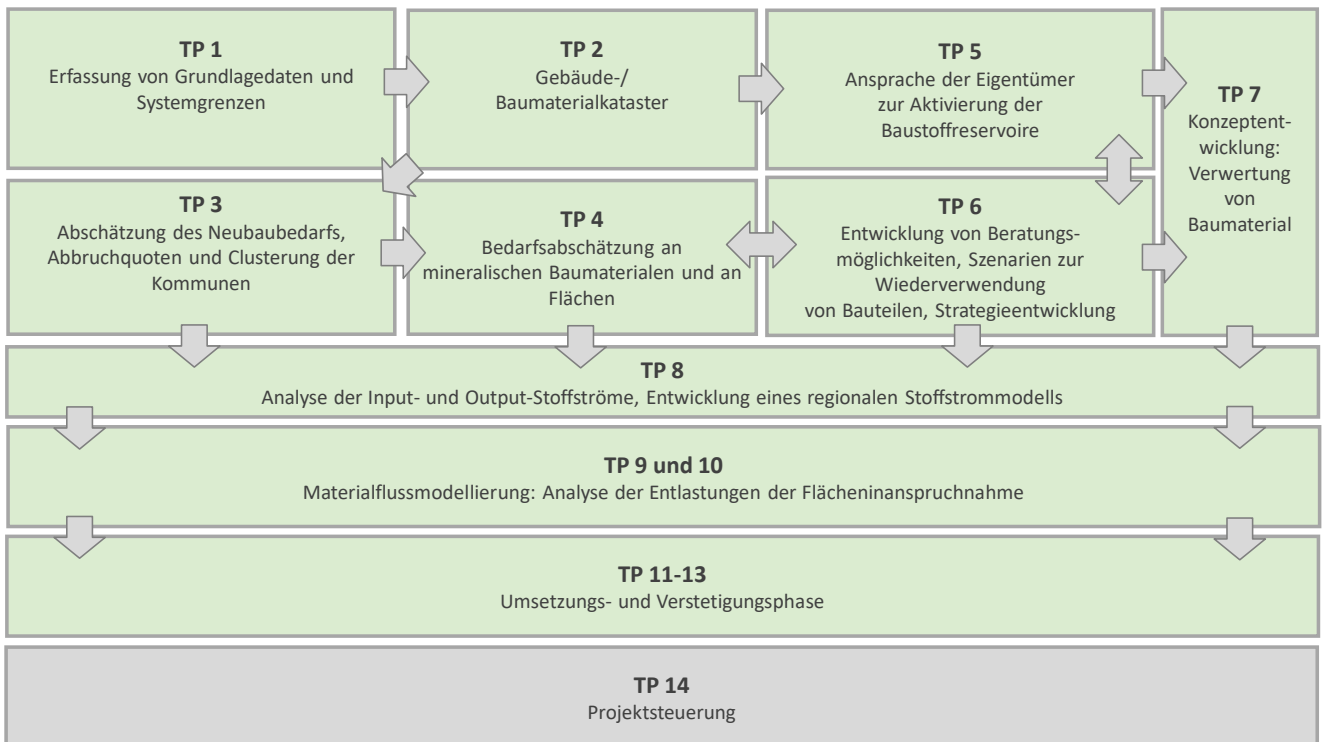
TP 1
Erfassung von Grundlagedaten und Systemgrenzen

TP 2
Gebäude-/ Baumaterialkataster

TP 5
Ansprache der Eigentümer zur Aktivierung der Baustoffreservoire

TP 7
Konzeptentwicklung: Verwertung von Baumaterial

TP 3
Abschätzung des Neubaubedarfs, Abbruchquoten und Clusterung der Kommunen

TP 4
Bedarfsabschätzung an mineralischen Baumaterialen und an Flächen

TP 6
Entwicklung von Beratungsmöglichkeiten, Szenarien zur Wiederverwendung von Bauteilen, Strategieentwicklung

TP 8
Analyse der Input- und Output-Stoffströme, Entwicklung eines regionalen Stoffstrommodells

TP 9 und 10
Materialflussmodellierung: Analyse der Entlastungen der Flächeninanspruchnahme

TP 11-13
Umsetzungs- und Verstetigungsphase

TP 14
Projektsteuerung